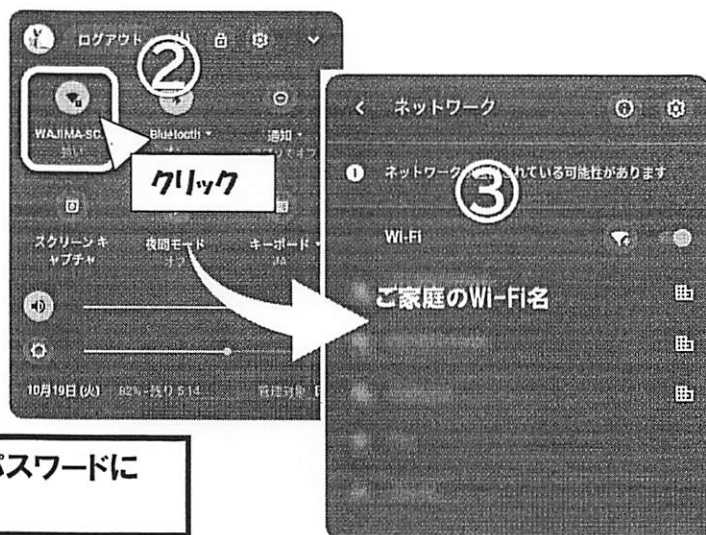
ログアウト

②

WAJIMA-SC
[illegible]

Bluetooth

通知

クリック

スクリーンキャプチャ

夜間モード
オフ

キーボード
JA

10月19日(火) 82% - 残り 5:14

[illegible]

ネットワーク

ネットワーク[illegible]れている可能性があります

③

Wi-Fi

ご家庭のWi-Fi名

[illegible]スワードに